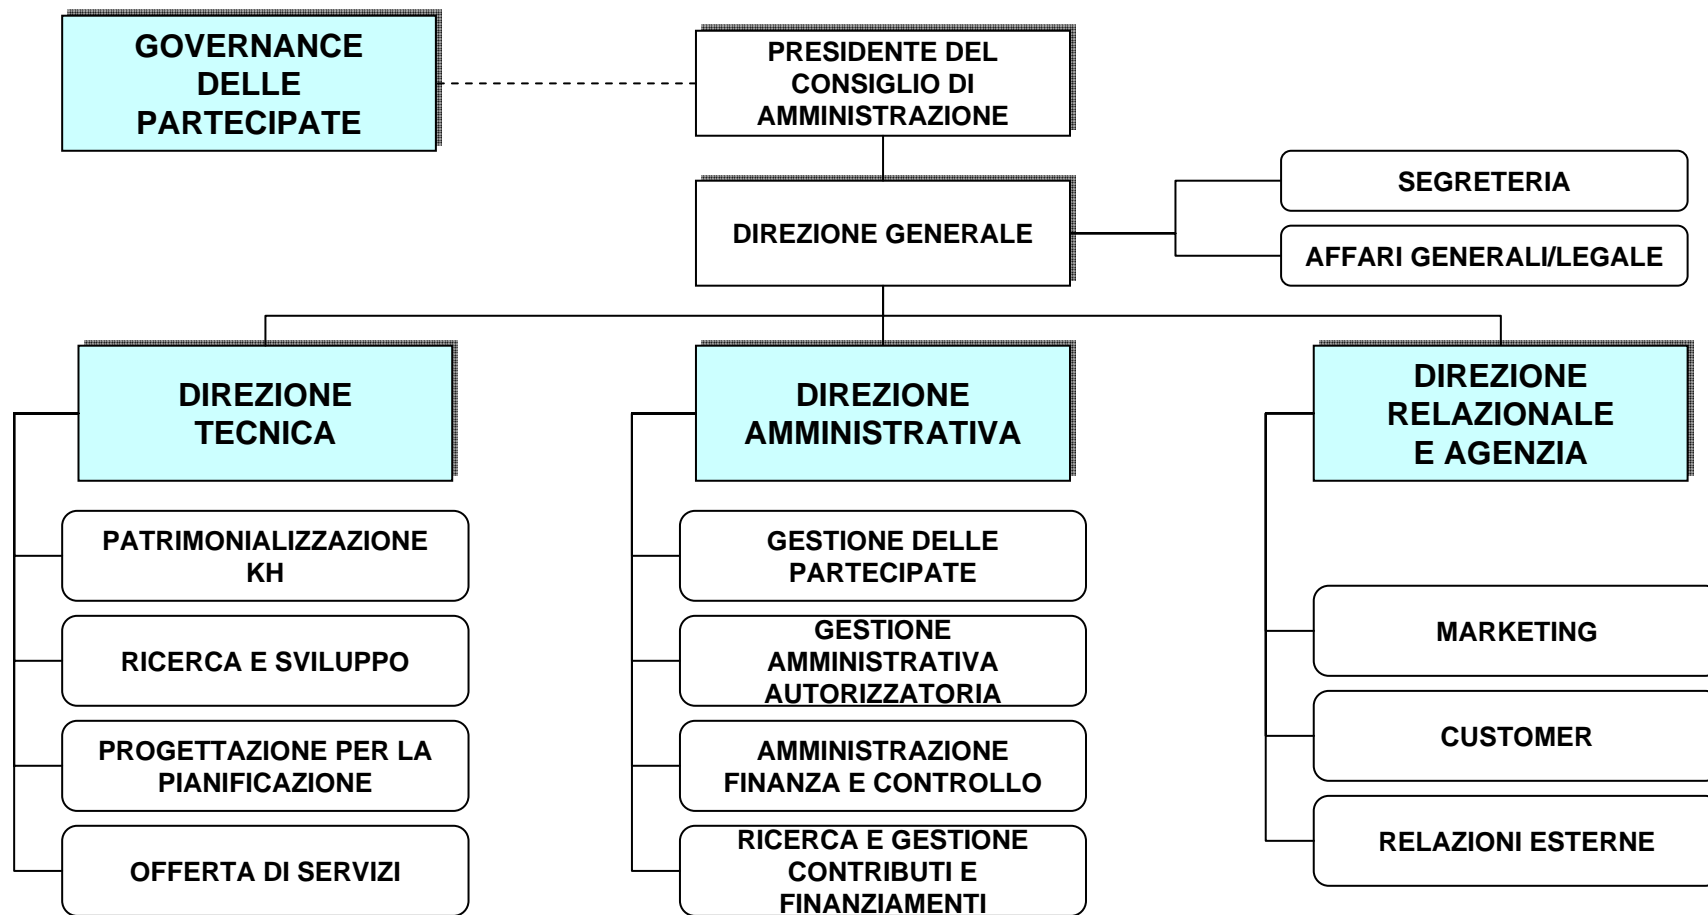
GOVERNANCE DELLE PARTECIPATE

PRESIDENTE DEL CONSIGLIO DI AMMINISTRAZIONE

DIREZIONE GENERALE

SEGRETERIA

AFFARI GENERALI/LEGALE

DIREZIONE TECNICA

PATRIMONIALIZZAZIONE KH

RICERCA E SVILUPPO

PROGETTAZIONE PER LA PIANIFICAZIONE

OFFERTA DI SERVIZI

DIREZIONE AMMINISTRATIVA

GESTIONE DELLE PARTECIPATE

GESTIONE AMMINISTRATIVA AUTORIZZATORIA

AMMINISTRAZIONE FINANZA E CONTROLLO

RICERCA E GESTIONE CONTRIBUTI E FINANZIAMENTI

DIREZIONE RELAZIONALE E AGENZIA

MARKETING

CUSTOMER

RELAZIONI ESTERNE